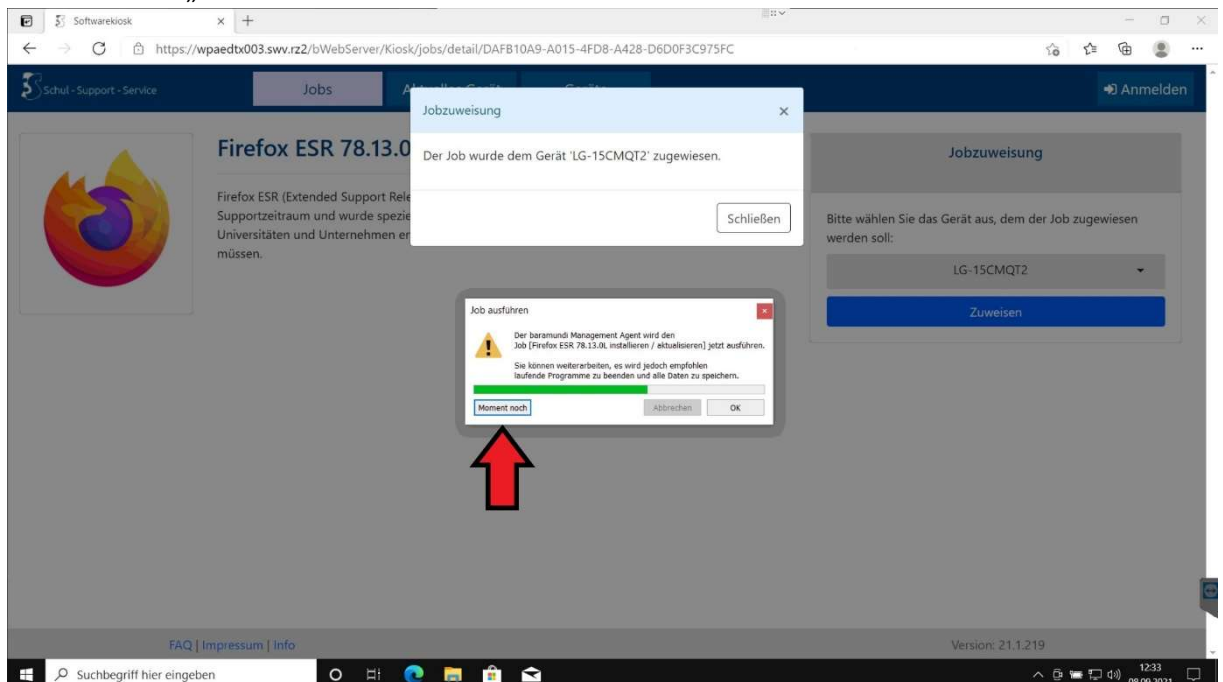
Softwarekiosk

https://wpaedtx003.swv.rz2/bWebServer/Kiosk/jobs/detail/DAFB10A9-A015-4FD8-A428-D6D0F3C975FC

Schul - Support - Service

Jobs

Anmelden

Jobzuweisung

Der Job wurde dem Gerät 'LG-15CMQT2' zugewiesen.

Schließen

Firefox ESR 78.13.0

Firefox ESR (Extended Support Rele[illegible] Supportzeitraum und wurde spezie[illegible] Universitäten und Unternehmen e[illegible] müssen.

Jobzuweisung

Bitte wählen Sie das Gerät aus, dem der Job zugewiesen werden soll:

LG-15CMQT2

Zuweisen

Job ausführen

Der baramundi Management Agent wird den Job [Firefox ESR 78.13.0L installieren / aktualisieren] jetzt ausführen.

Sie können weiterarbeiten, es wird jedoch empfohlen laufende Programme zu beenden und alle Daten zu speichern.

Moment noch

Abbrechen

OK

FAQ | Impressum | Info

Version: 21.1.219

Suchbegriff hier eingeben

12:33
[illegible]